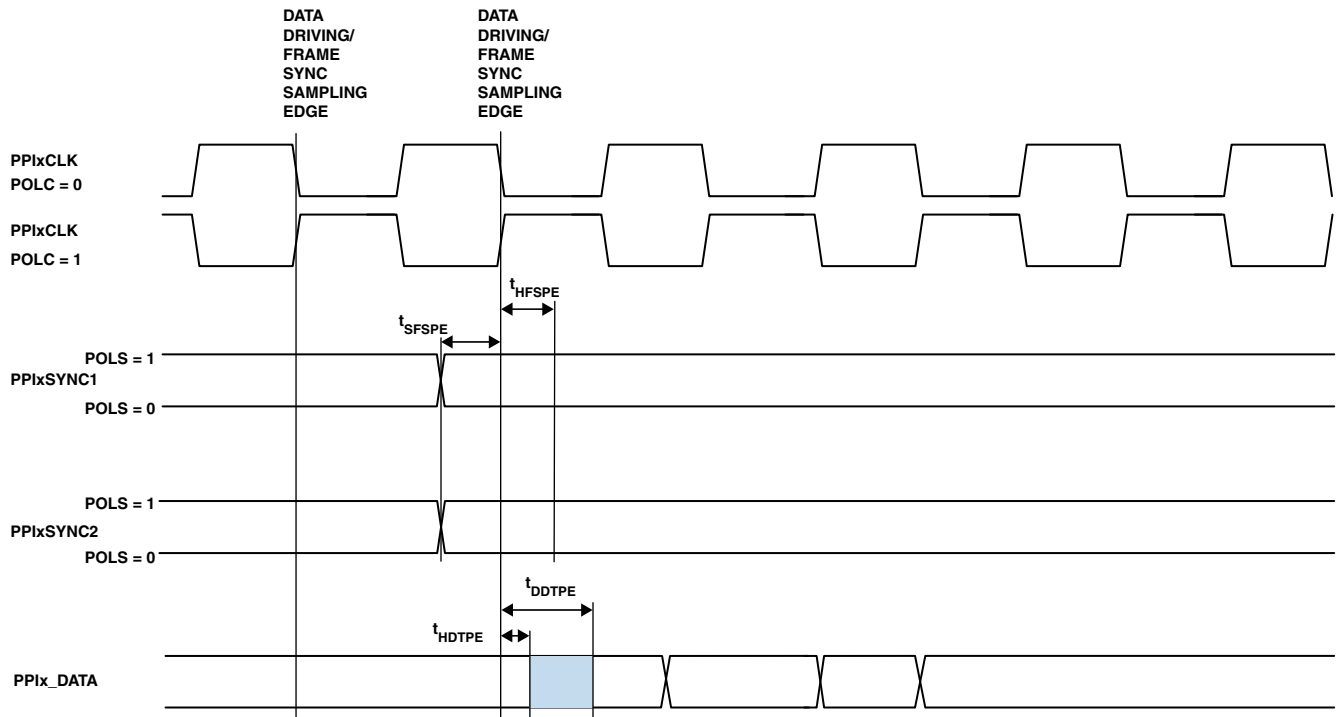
DATA DRIVING/ FRAME SYNC SAMPLING EDGE

DATA DRIVING/ FRAME SYNC SAMPLING EDGE

PPIxCLK
POLC = 0

PPIxCLK
POLC = 1

$t_{HFSPE}$

$t_{SFSPE}$

POLS = 1
PPIxSYNC1
POLS = 0

POLS = 1
PPIxSYNC2
POLS = 0

$t_{DDTPE}$

$t_{HDTPE}$

PPIx_DATA